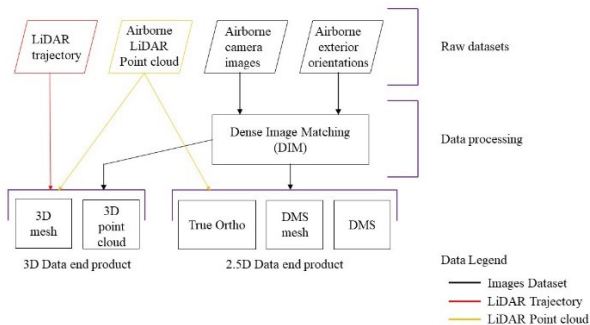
LiDAR trajectory

Airborne LiDAR Point cloud

Airborne camera images

Airborne exterior orientations

Raw datasets

Dense Image Matching (DIM)

Data processing

3D mesh

3D point cloud

True Ortho

DMS mesh

DMS

3D Data end product

2.5D Data end product

Data Legend

Images Dataset

LiDAR Trajectory

LiDAR Point cloud